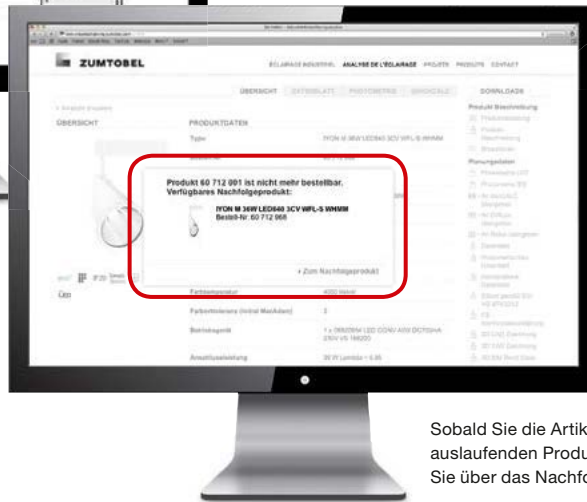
ZUMTOBEL

ÉCLAIRAGE INDUSTRIEL ANALYSE DE L'ÉCLAIRAGE PROJETS PRODUITS CONTACT

ÜBERSICHT DATENBLATT PHOTOMETRIE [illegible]

DOWNLOADS

ÜBERSICHT

PRODUKTDATEN

Typ

IFON M 36W LED840 3CV WFL-S WHMM

Produkt 60 712 001 ist nicht mehr bestellbar. Verfügbares Nachfolgeprodukt:

IFON M 36W LED840 3CV WFL-S WHMM
Bestell-Nr. 60 712 968

› Zum Nachfolgeprodukt

Farbtemperatur

4000 Kelvin

Farbtoleranz (initial MacAdam)

3

Betriebsgerät

Anschlussleistung

36 W Lambda = 0,95

Sobald Sie die Artik
auslaufenden Produ
Sie über das Nachfo